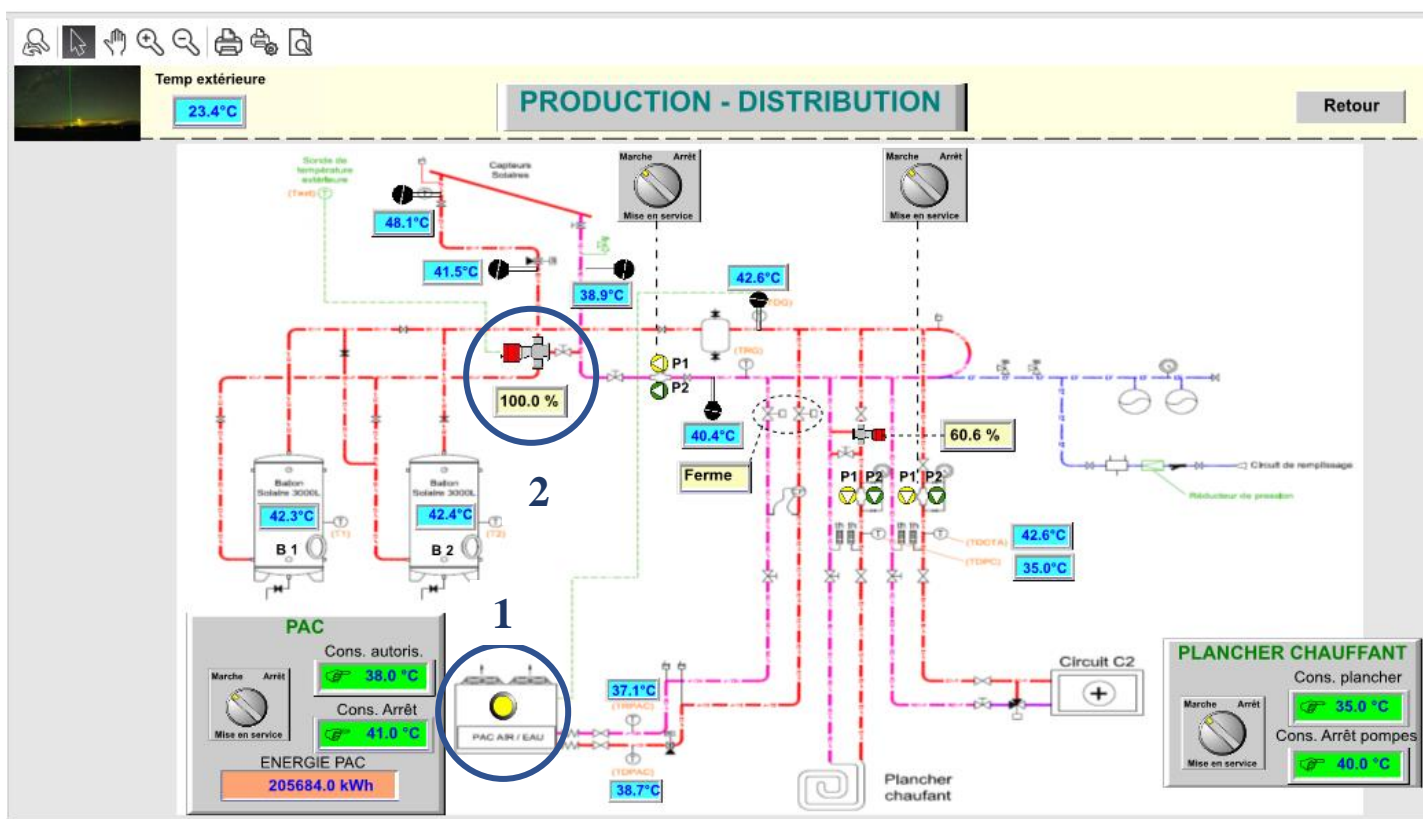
Temp extérieure

23.4°C

PRODUCTION - DISTRIBUTION

Retour

Sonde de température extérieure
(Text)

Capteurs Solaires

Marche Arrêt
Mise en service

Marche Arrêt
Mise en service

48.1°C

41.5°C

38.9°C

42.6°C
(TDG)

(TRG)

P1
P2

100.0 %

40.4°C

60.6 %

Ferme

2

Ballon Solaire 3000L
42.3°C
(T1)
B 1

Ballon Solaire 3000L
42.4°C
(T2)
B 2

P1 P2 P1 P2

(TDCTA)
42.6°C
(TDPC)
35.0°C

Circuit de remplissage

Réducteur de pression

1

PAC
Marche Arrêt
Mise en service
Cons. autoris.
38.0 °C
Cons. Arrêt
41.0 °C
ENERGIE PAC
205684.0 kWh

PAC AIR / EAU

37.1°C
(TRPAC)
(TDPAC)
38.7°C

Circuit C2

Plancher chaufant

PLANCHER CHAUFFANT
Marche Arrêt
Mise en service
Cons. plancher
35.0 °C
Cons. Arrêt pompes
40.0 °C